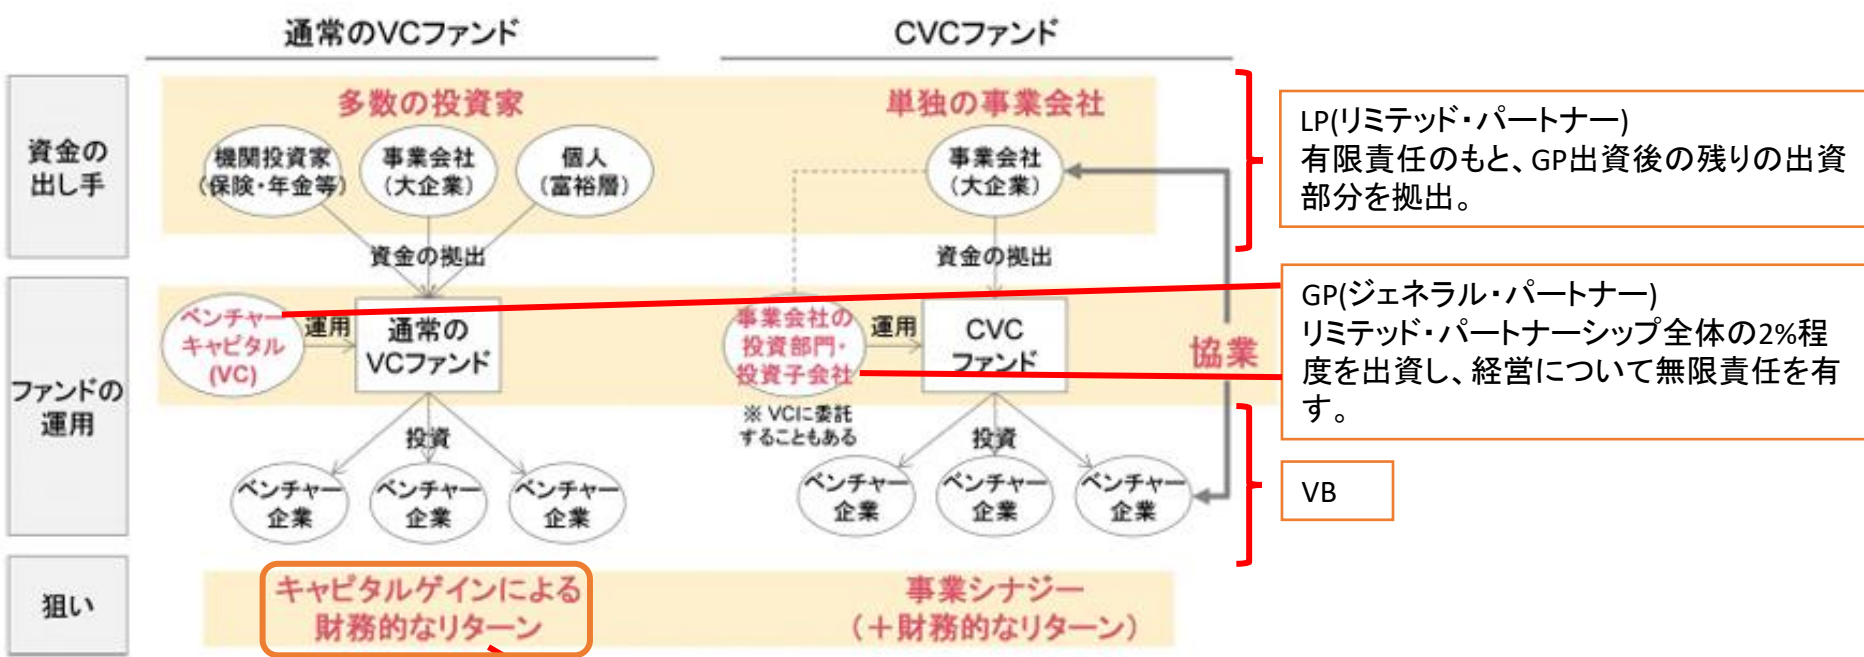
通常のVCファンド

CVCファンド

資金の出し手

多数の投資家

機関投資家（保険・年金等）

事業会社（大企業）

個人（富裕層）

単独の事業会社

事業会社（大企業）

資金の拠出

資金の拠出

LP(リミテッド・パートナー)
有限責任のもと、GP出資後の残りの出資部分を拠出。

ファンドの運用

ベンチャーキャピタル(VC)

運用

通常のVCファンド

事業会社の投資部門・投資子会社

運用

CVCファンド

協業

※ VCに委託することもある

GP(ジェネラル・パートナー)
リミテッド・パートナーシップ全体の2%程度を出資し、経営について無限責任を有す。

投資

投資

ベンチャー企業

ベンチャー企業

ベンチャー企業

ベンチャー企業

ベンチャー企業

ベンチャー企業

VB

狙い

キャピタルゲインによる財務的なリターン

事業シナジー（＋財務的なリターン）